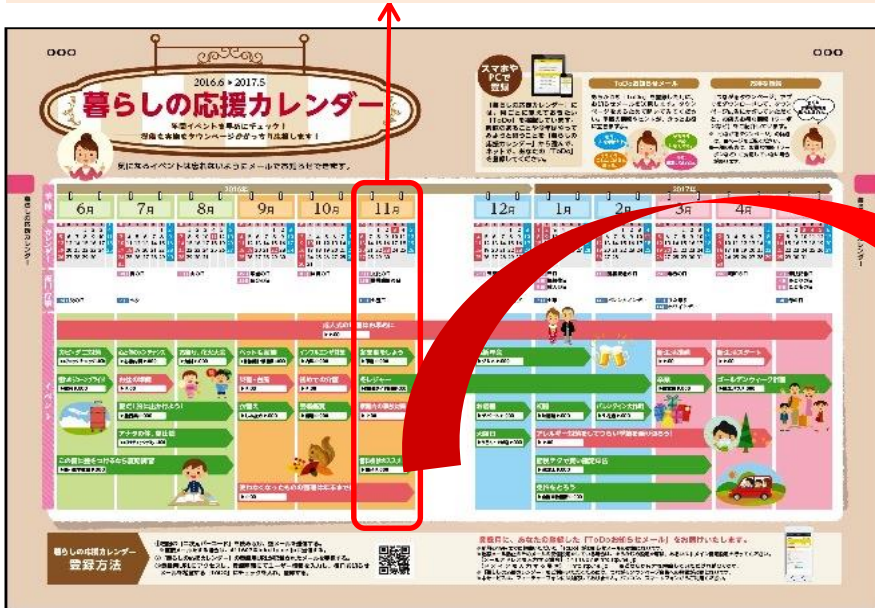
2016.6 ▶ 2017.5

暮らしの応援カレンダー

年間イベントを事前にチェック!
お店も知識もタウンページがかってり応援します!

気になるイベントは忘れないようにメールでお知らせで便利です。

スマホや PCで 登録

ToDo配信登録メール

2016年

2017年

6月

7月

8月

9月

10月

11月

12月

1月

2月

3月

4月

成人式の準備は早めに

暮らしの応援カレンダー 登録方法